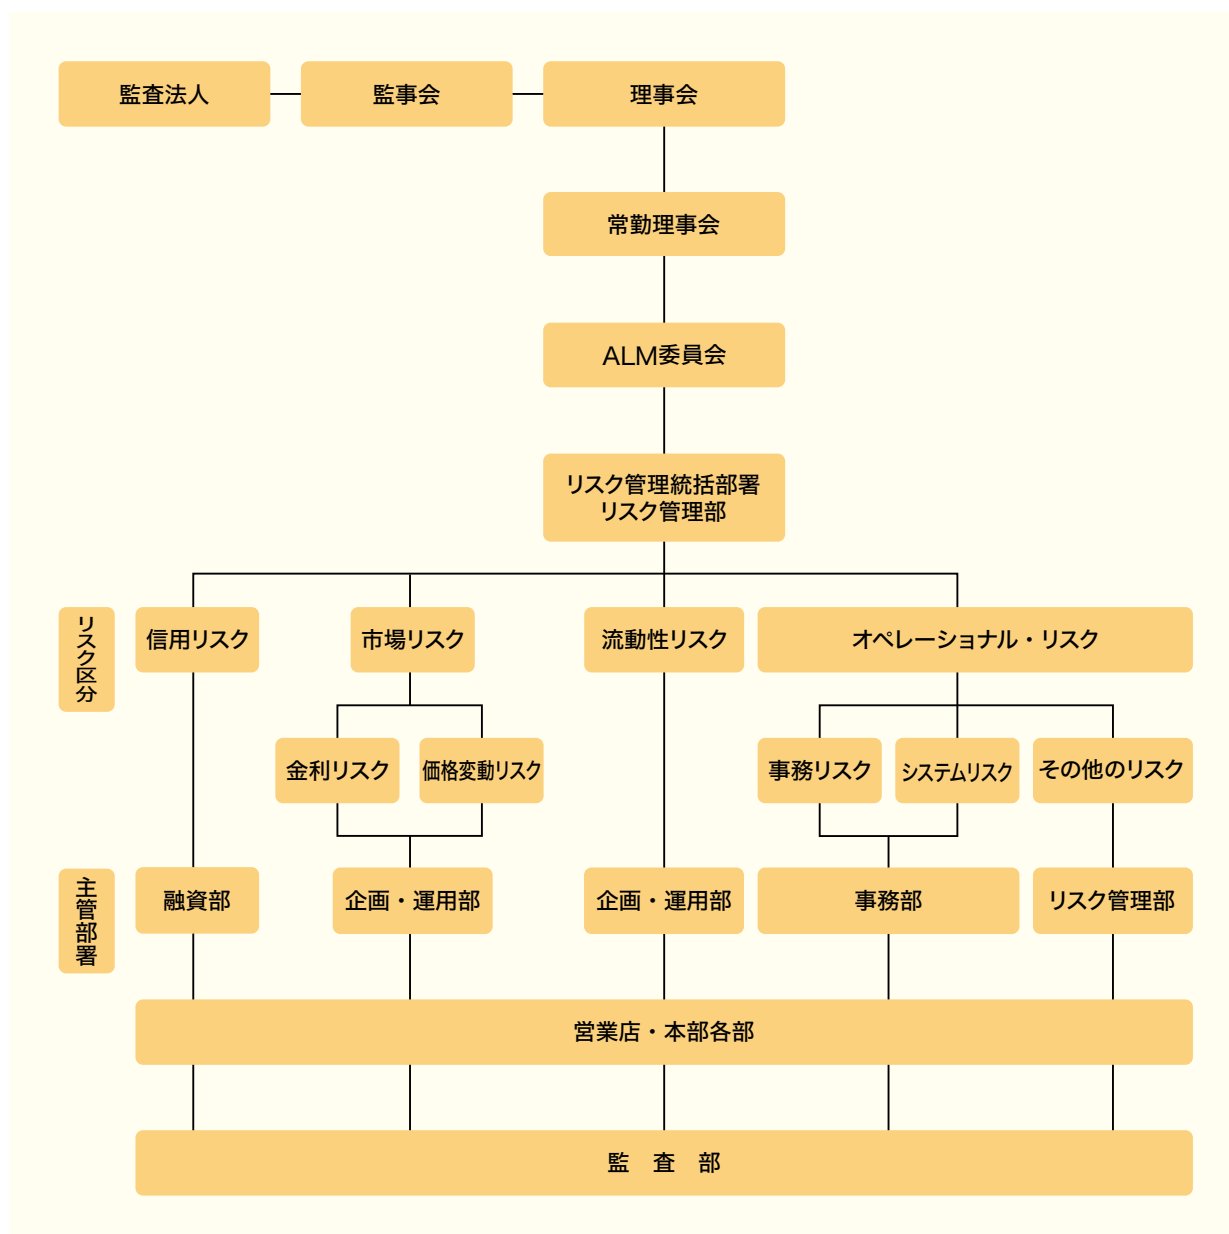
監査法人

監事会

理事会

常勤理事会

ALM委員会

リスク管理統括部署
リスク管理部

リスク区分

信用リスク

市場リスク

流動性リスク

オペレーショナル・リスク

金利リスク

価格変動リスク

事務リスク

システムリスク

その他のリスク

主管部署

融資部

企画・運用部

企画・運用部

事務部

リスク管理部

営業店・本部各部

監　査　部